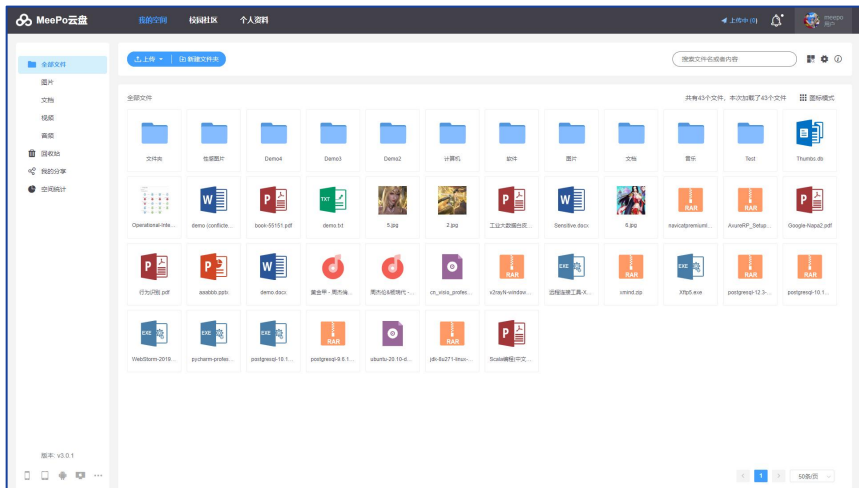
MeePo云盘

我的空间

校园社区

个人资料

上传中 (0)

meepo

全部文件

图片

文档

视频

音频

回收站

我的分享

空间统计

上传

新建文件夹

搜索文件或者内容

全部文件

共有43个文件，本次加载了43个文件

图标模式

文件夹

我爱图片

Demo4

Demo3

Demo2

计算机

软件

图片

文档

音乐

Test

Thumbs.db

Operational-Inte...

demo (conflicte...

book-55151.pdf

demo.txt

5.jpg

2.jpg

工业大数据白皮...

Sensitive.docx

6.jpg

navicatpremiuml...

AxureRP_Setup...

Google-Napa2.pdf

行为识别.pdf

aaabbb.pptx

demo.docx

黄金甲 - 周杰伦...

周杰伦&郎朗钢...

cn_visio_profes...

v2rayN-windov...

远程连接工具-X...

xmind.zip

Xftp5.exe

postgresql-12.3-...

postgresql-10.1...

WebStorm-2018...

pycharm-profes...

postgresql-10.1...

postgresql-9.5.1...

ubuntu-20.10-d...

jdk-8u271-linux-...

Scala编程(中文...

版本: v3.0.1

1

50条/页